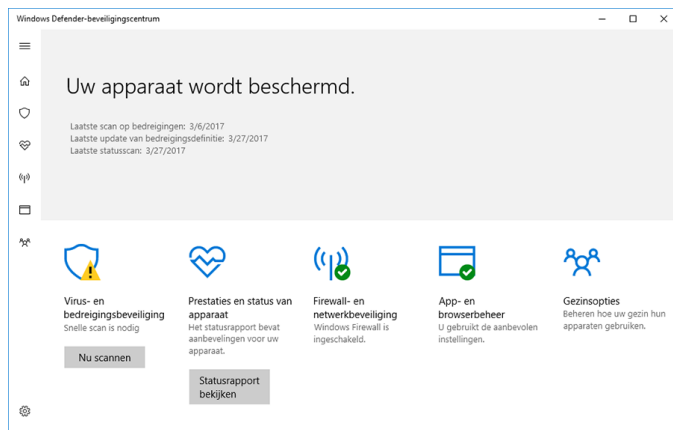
Windows Defender-beveiligingscentrum

Uw apparaat wordt beschermd.

Laatste scan op bedreigingen: 3/6/2017
Laatste update van bedreigingsdefinitie: 3/27/2017
Laatste statusscan: 3/27/2017

Virus- en bedreigingsbeveiliging
Snelle scan is nodig

Nu scannen

Prestaties en status van apparaat
Het statusrapport bevat aanbevelingen voor uw apparaat.

Statusrapport bekijken

Firewall- en netwerkbeveiliging
Windows Firewall is ingeschakeld.

App- en browserbeheer
U gebruikt de aanbevolen instellingen.

Gezinsopties
Beheren hoe uw gezin hun apparaten gebruiken.